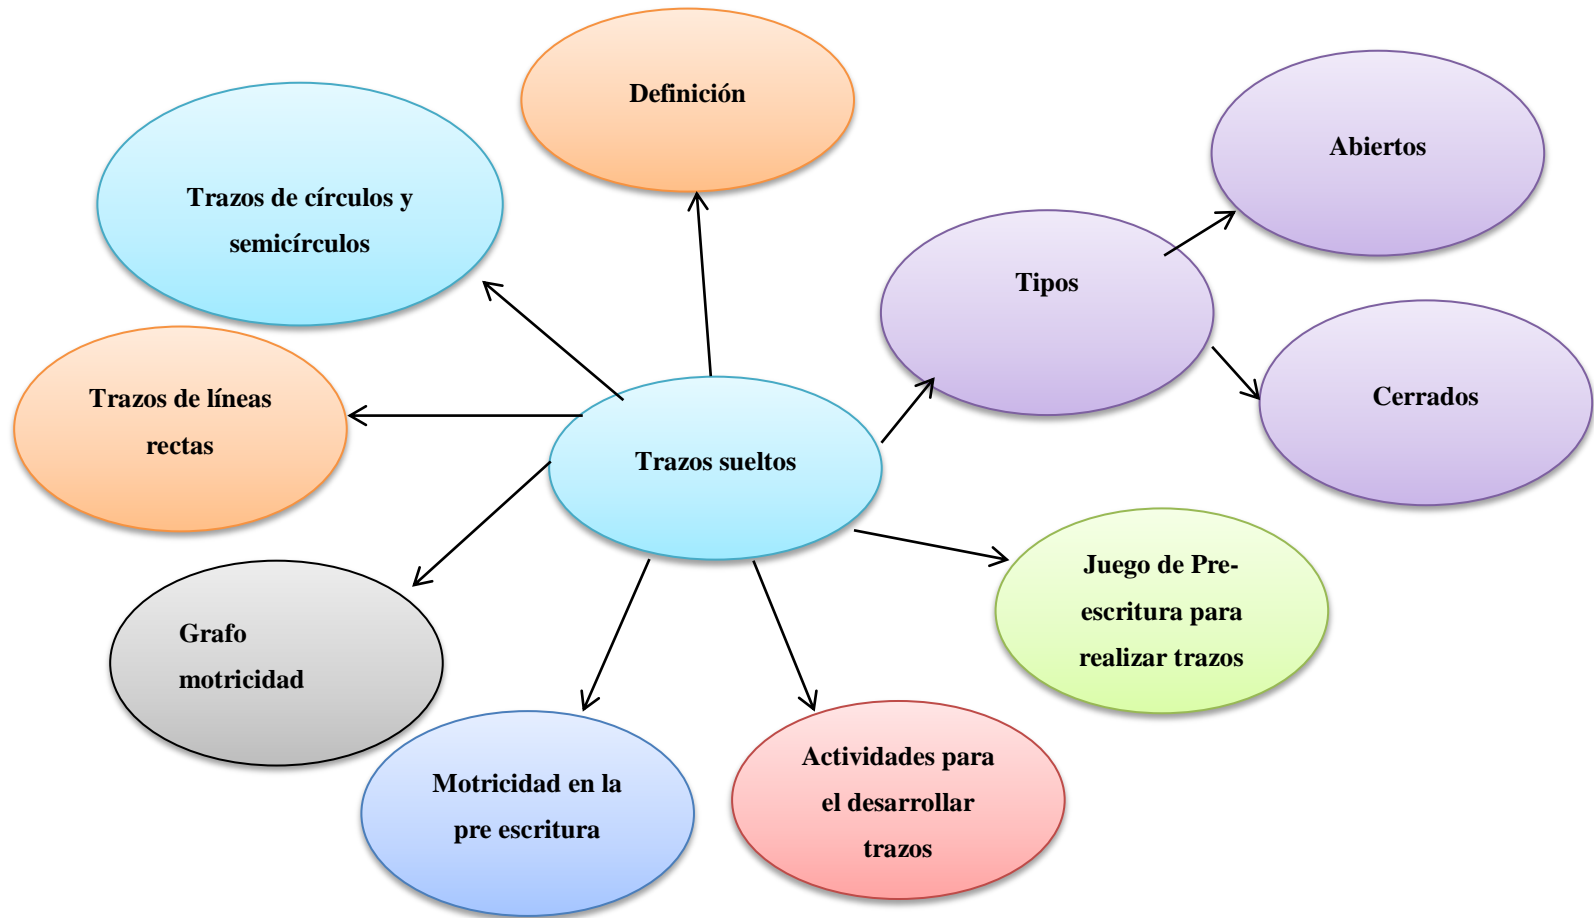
Definición

Trazos de círculos y semicírculos

Abiertos

Tipos

Cerrados

Trazos de líneas rectas

Trazos sueltos

Juego de Pre-escritura para realizar trazos

Grafo motricidad

Motricidad en la pre escritura

Actividades para el desarrollar trazos